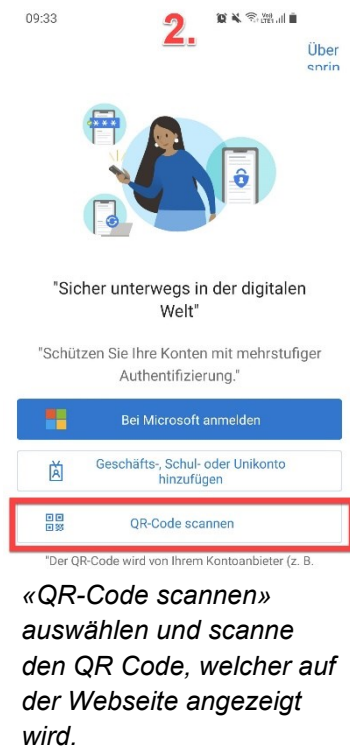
09:33

2.

Über sprin

"Sicher unterwegs in der digitalen Welt"

"Schützen Sie Ihre Konten mit mehrstufiger Authentifizierung."

Bei Microsoft anmelden

Geschäfts-, Schul- oder Unikonto hinzufügen

QR-Code scannen

"Der QR-Code wird von Ihrem Kontoanbieter (z. B.

«QR-Code scannen» auswählen und scanne den QR Code, welcher auf der Webseite angezeigt wird.